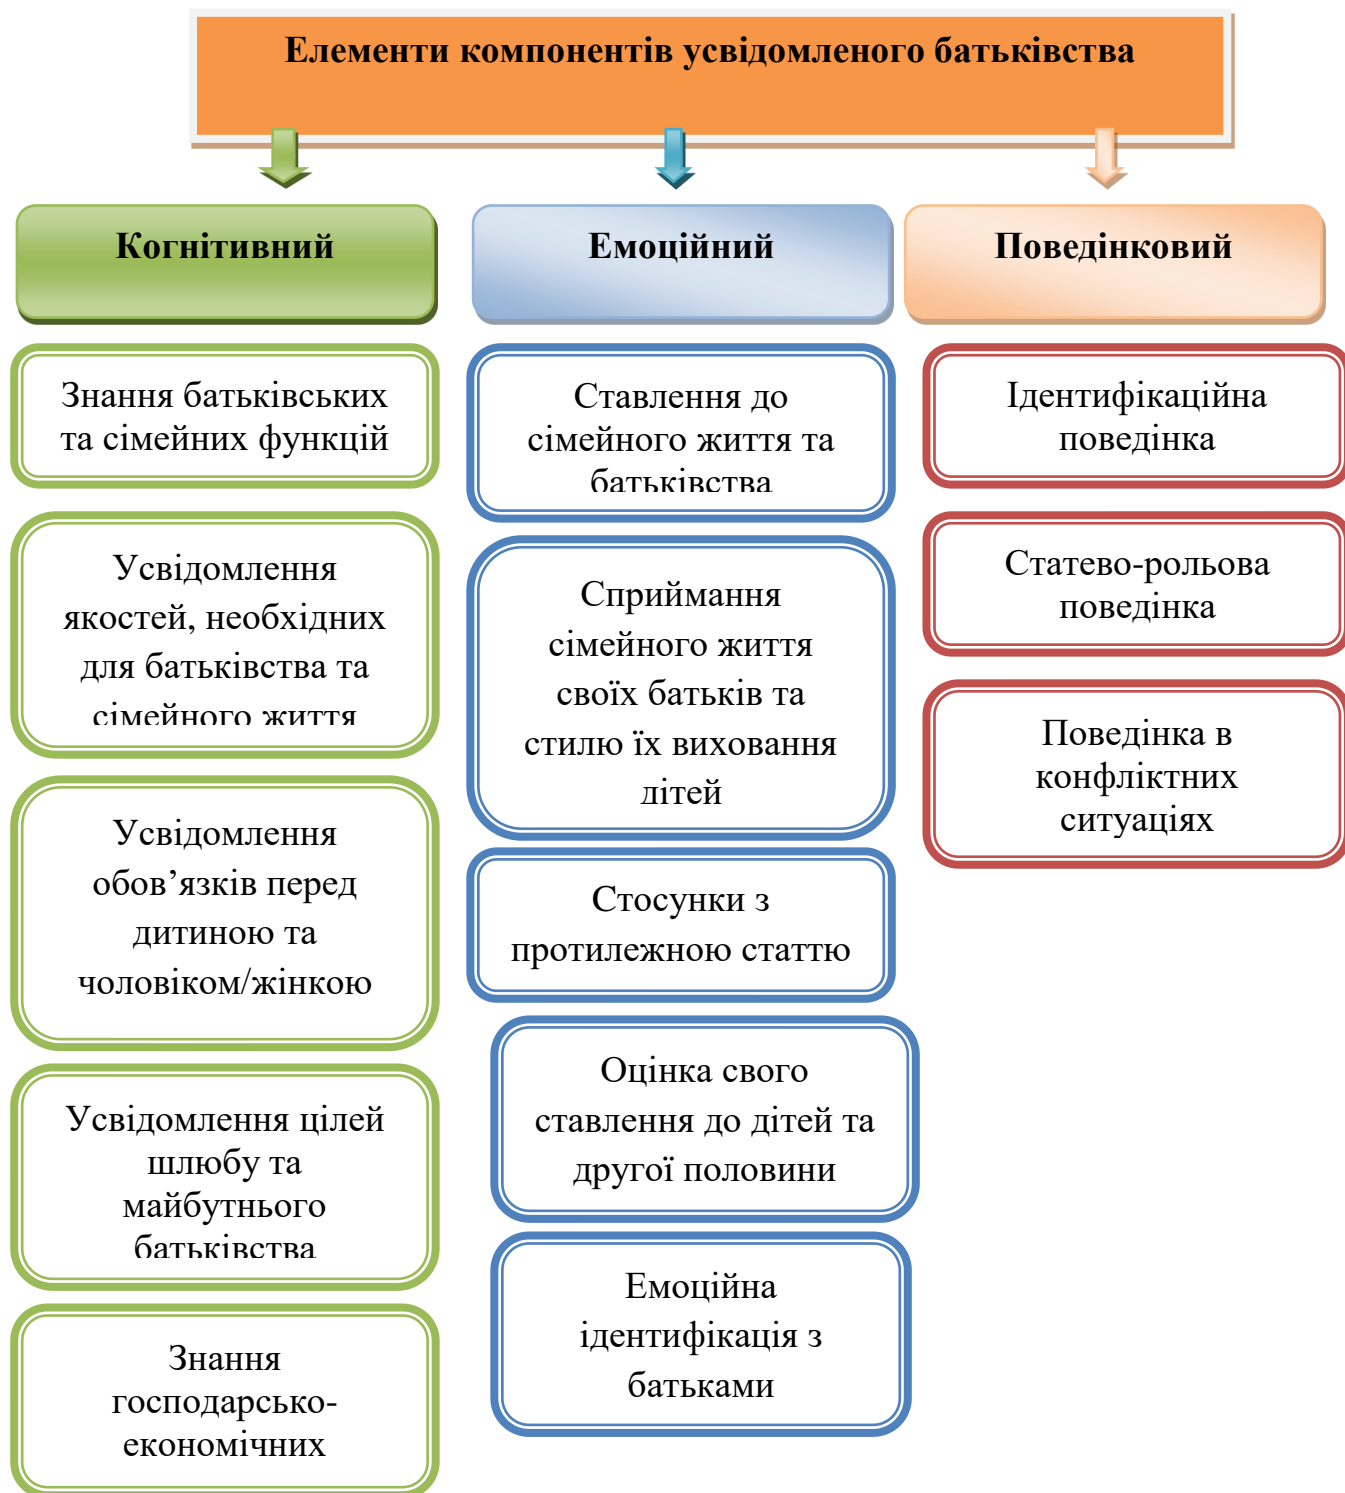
Елементи компонентів усвідомленого батьківства

Когнітивний

Знання батьківських та сімейних функцій

Усвідомлення якостей, необхідних для батьківства та сімейного життя

Усвідомлення обов’язків перед дитиною та чоловіком/жінкою

Усвідомлення цілей шлюбу та майбутнього батьківства

Знання господарсько-економічних

Емоційний

Ставлення до сімейного життя та батьківства

Сприймання сімейного життя своїх батьків та стилю їх виховання дітей

Стосунки з протилежною статтю

Оцінка свого ставлення до дітей та другої половини

Емоційна ідентифікація з батьками

Поведінковий

Ідентифікаційна поведінка

Статево-рольова поведінка

Поведінка в конфліктних ситуаціях